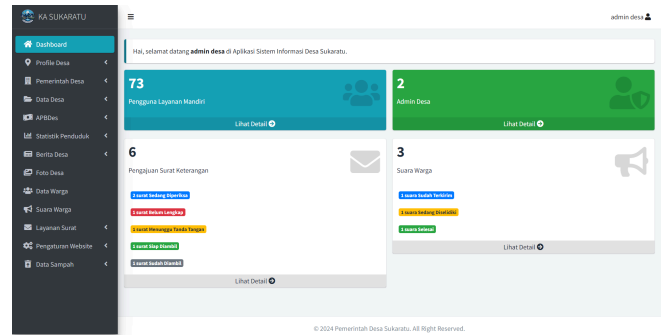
KA SUKARATU

≡

admin desa

Dashboard
Profile Desa
Pemerintah Desa
Data Desa
APBDes
Statistik Penduduk
Berita Desa
Foto Desa
Data Warga
Suara Warga
Layanan Surat
Pengaturan Website
Data Sampah

Hai, selamat datang **admin desa** di Aplikasi Sistem Informasi Desa Sukaratu.

73
Pengguna Layanan Mandiri
Lihat Detail

2
Admin Desa
Lihat Detail

6
Pengajuan Surat Keterangan

1 surat Sedang Diperiksa
1 surat Belum Lengkap
1 surat Menunggu Tanda Tangan
1 surat Siap Diambil
1 surat Sudah Diambil

Lihat Detail

3
Suara Warga

1 suara Sudah Terkirim
1 suara Sedang Diselidiki
1 suara Selesai

Lihat Detail

© 2024 Pemerintah Desa Sukaratu. All Right Reserved.